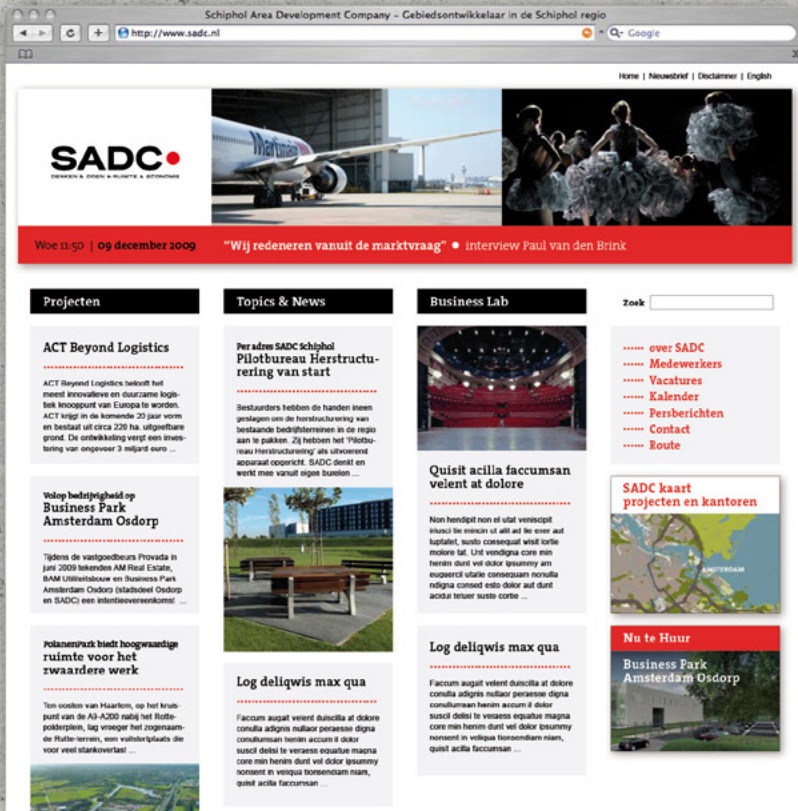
Schiphol Area Development Company - Gebiedsontwikkelaar in de Schiphol regio

http://www.sadc.nl

Google

Home | Nieuwsbrief | Disclaimer | English

SADC

DENKEN & DOEN & RUIMTE & ECONOMIE

Martinair

Woe 11:50 | 09 december 2009

"Wij redeneren vanuit de marktvraag" ● interview Paul van den Brink

Projecten

ACT Beyond Logistics

ACT Beyond Logistics belooft het meest innovatieve en duurzame logistiek knooppunt van Europa te worden. ACT krijgt in de komende 20 jaar vorm en bestaat uit circa 220 ha. uitgeefbare grond. De ontwikkeling vergt een investering van ongeveer 3 miljard euro ...

Volop bedrijvigheid op
Business Park Amsterdam Osdorp

Tijdens de vastgoedbeurs Provada in juni 2009 tekenden AM Real Estate, BAM Utiliteitsbouw en Business Park Amsterdam Osdorp (stadsdeel Osdorp en SADC) een intentieovereenkomst ...

PolanenPark biedt hoogwaardige
ruimte voor het zwaardere werk

Ten oosten van Haarlem, op het kruispunt van de A9-A200 nabij het Rottepolderplein, lag vroeger het zogenaamde Rotte-terrein, een vuilstortplaats die voor veel stankoverlast ...

Topics & News

Per adres SADC Schiphol
Pilotbureau Herstructurering van start

Bestuurders hebben de handen ineen geslagen om de herstructurering van bestaande bedrijfsterreinen in de regio aan te pakken. Zij hebben het 'Pilotbureau Herstructurering' als uitvoerend apparaat opgericht. SADC denkt en werkt mee vanuit eigen bureau ...

Log deliqwis max qua

Faccum augait velent duiscilla at dolore conulla adignis nullaor peraesse digna conullumsan henim accum il dolor suscil delisi te veraess equatue magna core min henim dunt vel dolor ipsummy nonsent in veliqua tionsendiam niam, quisit acilla faccumsan ...

Business Lab

Quisit acilla faccumsan velent at dolore

Non hendipit non el utat veniscipit iriusci tie mincin ut alit ad tie exer aut luptatet, susto consequat wisit lortie molore tat. Unt vendigna core min henim dunt vel dolor ipsummy am eugiercil utatie consequam nonulla adigna consed esto dolor aut dunt acidui tetuer suste cortie ...

Log deliqwis max qua

Faccum augait velent duiscilla at dolore conulla adignis nullaor peraesse digna conullumsan henim accum il dolor suscil delisi te veraess equatue magna core min henim dunt vel dolor ipsummy nonsent in veliqua tionsendiam niam, quisit acilla faccumsan ...

Zoek

over SADC
Medewerkers
Vacatures
Kalender
Persberichten
Contact
Route

SADC kaart
projecten en kantoren

AMSTERDAM

Nu te Huur

Business Park
Amsterdam Osdorp